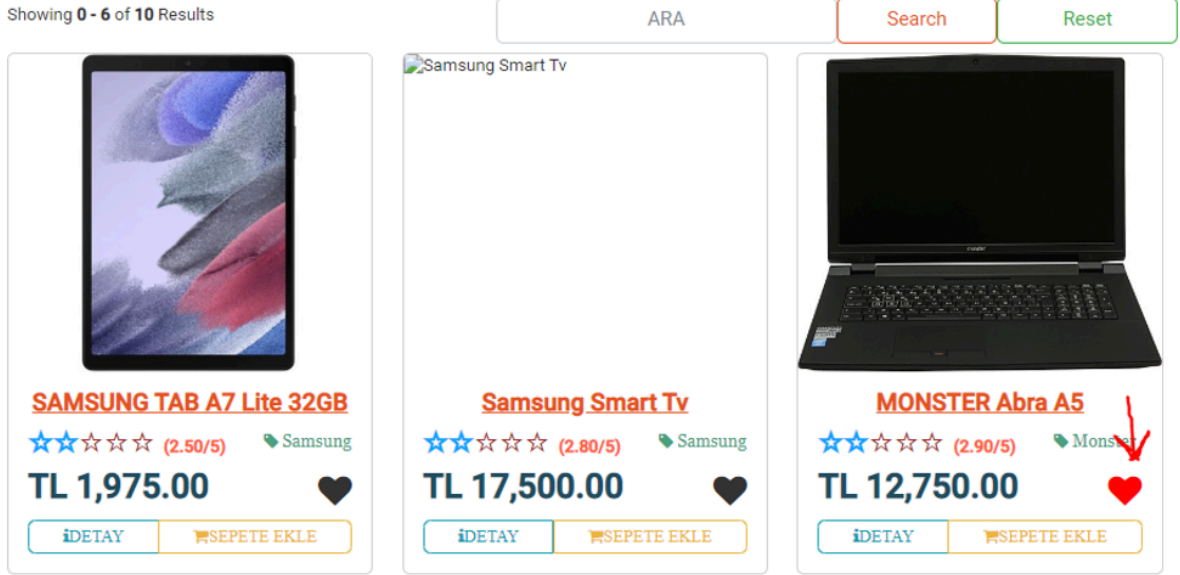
Showing **0 - 6** of **10** Results

ARA

Search

Reset

SAMSUNG TAB A7 Lite 32GB

☆☆☆☆☆ (2.50/5) Samsung

TL 1,975.00

İDETAY

SEPETE EKLE

Samsung Smart Tv

Samsung Smart Tv

☆☆☆☆☆ (2.80/5) Samsung

TL 17,500.00

İDETAY

SEPETE EKLE

MONSTER Abra A5

☆☆☆☆☆ (2.90/5) Monster

TL 12,750.00

İDETAY

SEPETE EKLE